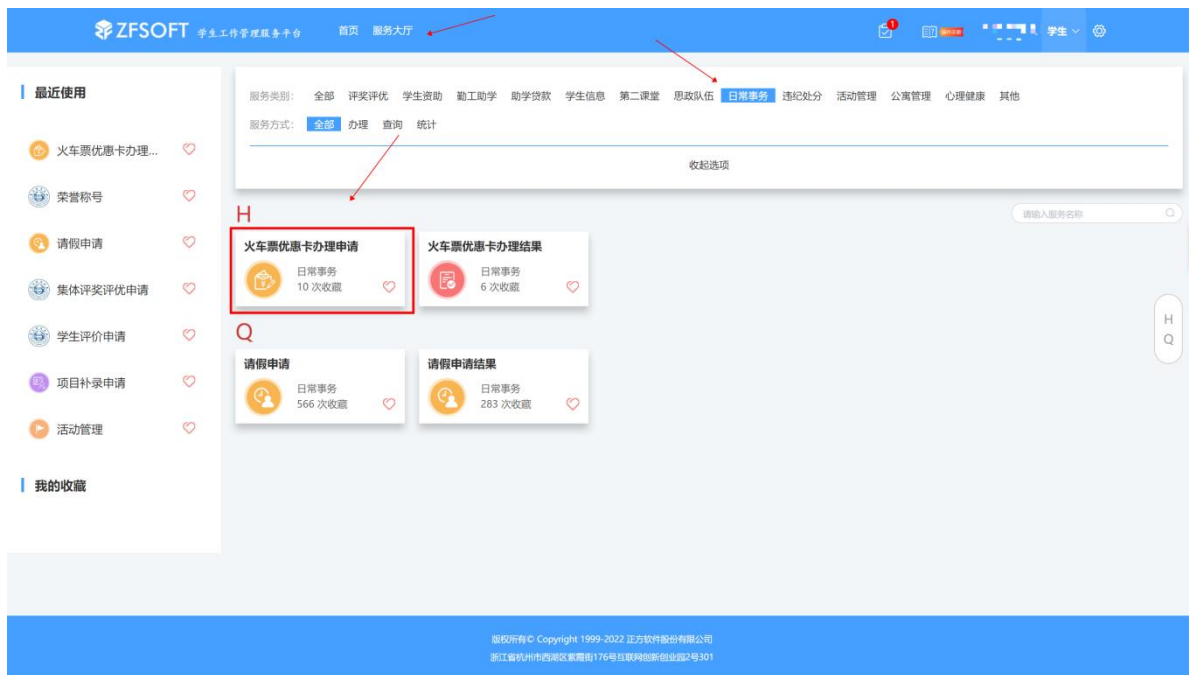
ZFSOFT 学生工作管理服务平台 首页 服务大厅

1 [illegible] 学生

最近使用

火车票优惠卡办理...

荣誉称号

请假申请

集体评奖评优申请

学生评价申请

项目补录申请

活动管理

我的收藏

服务类别: 全部 评奖评优 学生资助 勤工助学 助学贷款 学生信息 第二课堂 思政队伍 日常事务 违纪处分 活动管理 公寓管理 心理健康 其他

服务方式: 全部 办理 查询 统计

收起选项

请输入服务名称

H

火车票优惠卡办理申请
日常事务
10 次收藏

火车票优惠卡办理结果
日常事务
6 次收藏

Q

请假申请
日常事务
566 次收藏

请假申请结果
日常事务
283 次收藏

H
Q

版权所有© Copyright 1999-2022 正方软件股份有限公司
浙江省杭州市西湖区紫霞街176号互联网创新创业园2号301